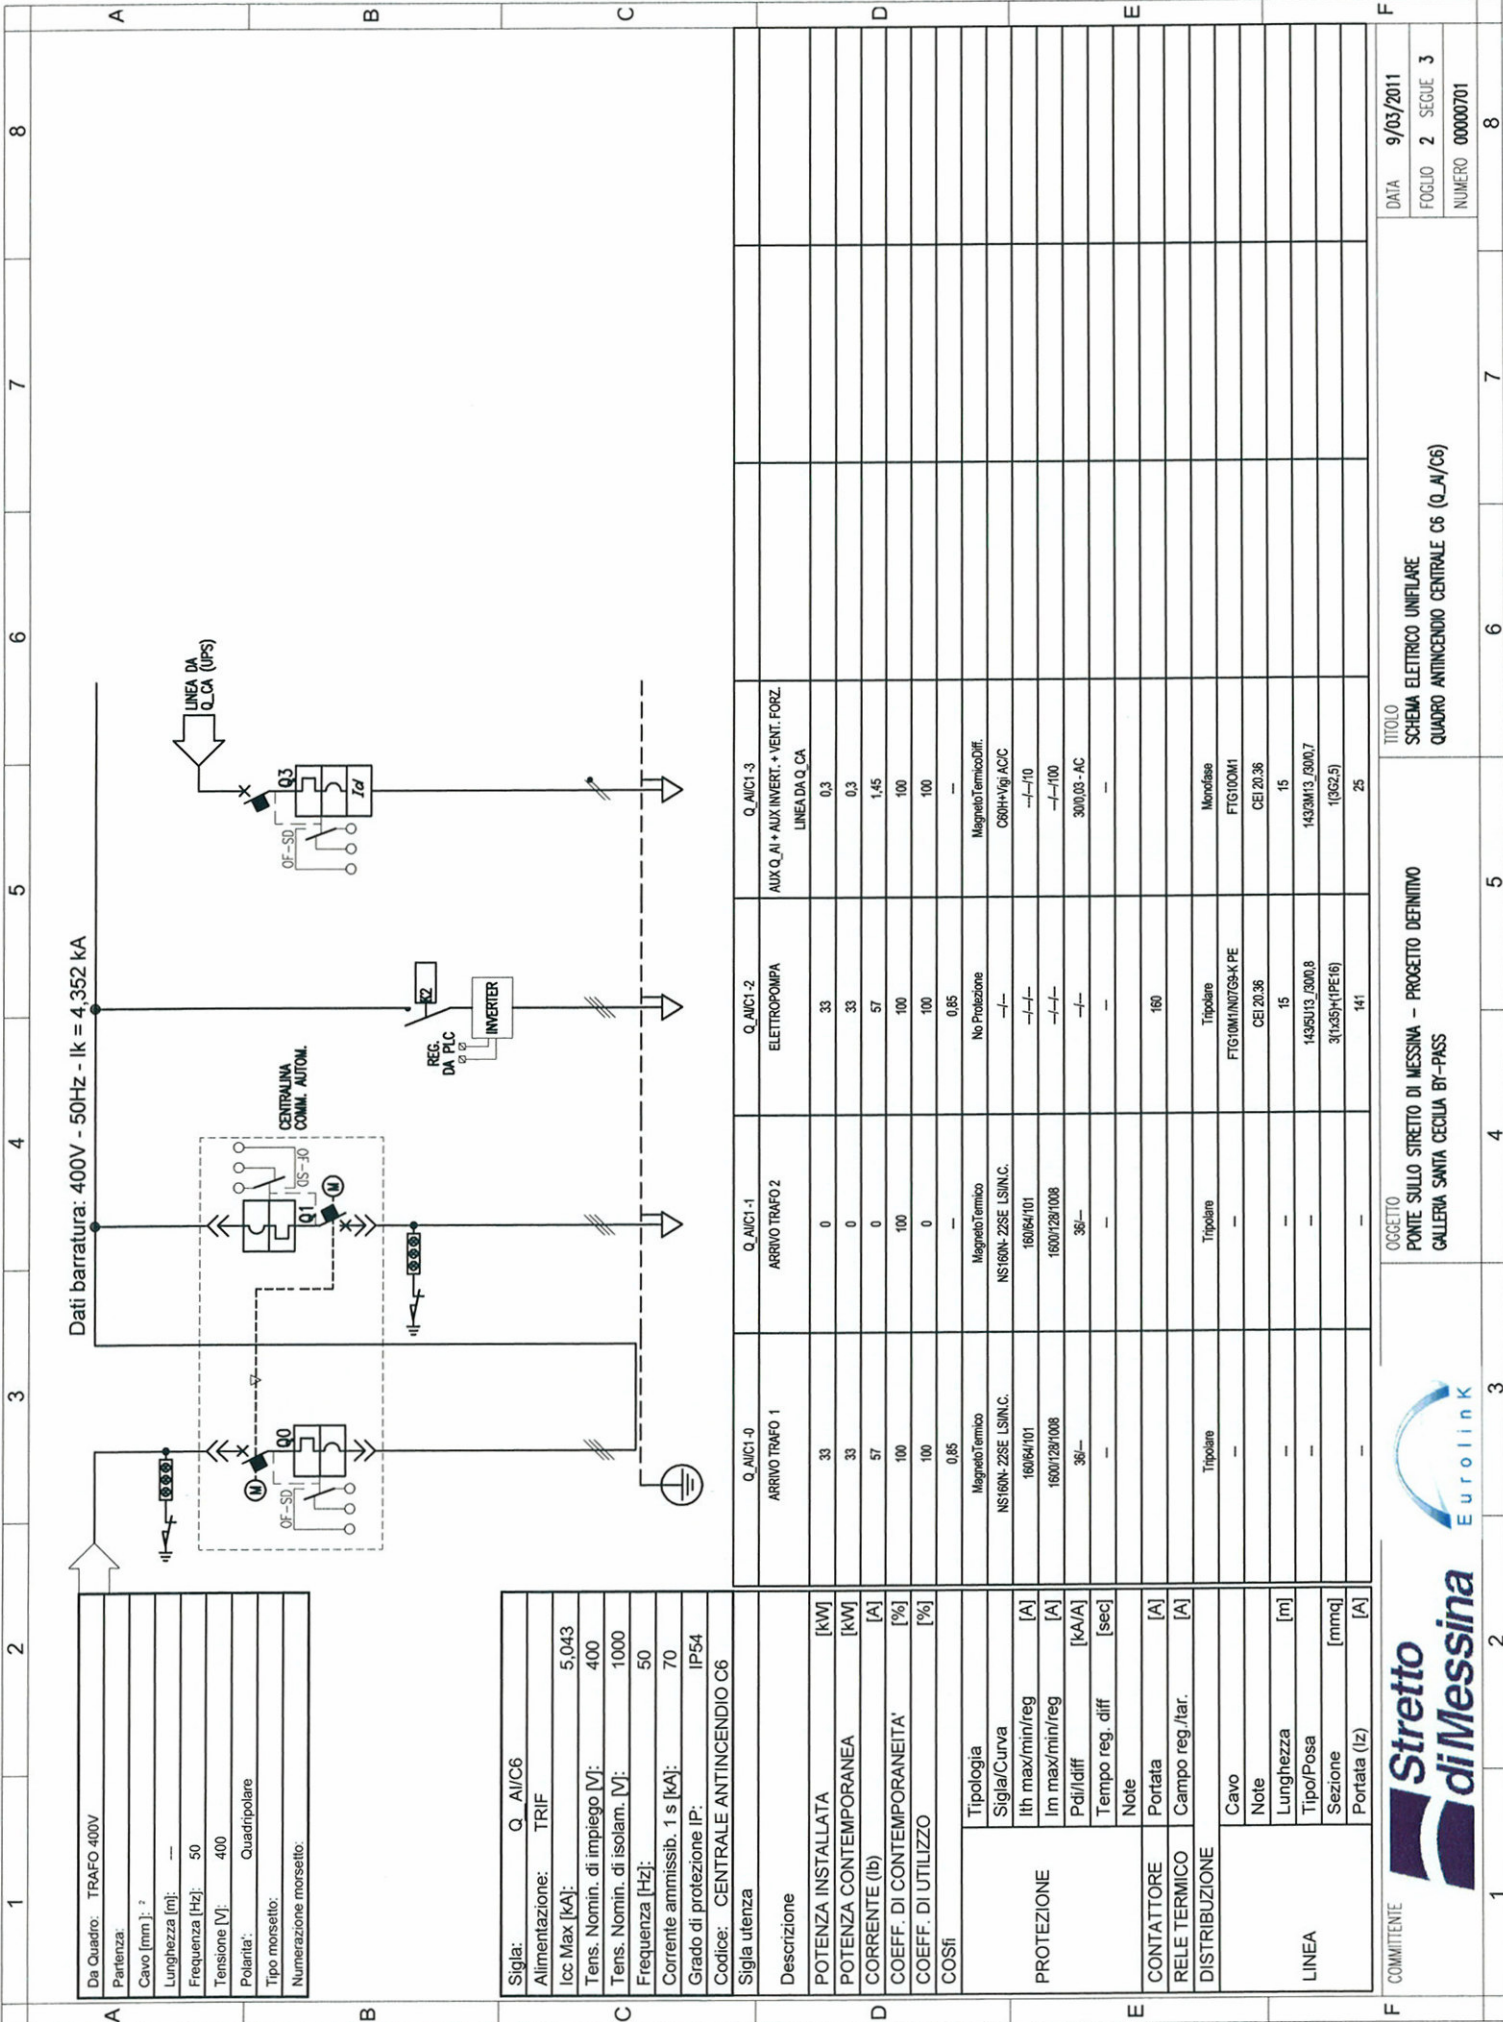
Da Quadro: TRAFO 400V
Partenza:
Cavo [mm] : ²
Lunghezza [m]: ---
Frequenza [Hz]: 50
Tensione [V]: 400
Polarita': Quadripolare
Tipo morsetto:
Numerazione morsetto:

Dati barratura: 400V - 50Hz - Ik = 4,352 kA

OF-SD Q0 M
Q1 OF-SD M
CENTRALINA COMM. AUTOM.
REG. DA PLC
K2
INVERTER
OF-SD Q3 Id
LINEA DA Q_CA (UPS)

Sigla: Q_AI/C6
Alimentazione: TRIF
Icc Max [kA]: 5,043
Tens. Nomin. di impiego [V]: 400
Tens. Nomin. di isolam. [V]: 1000
Frequenza [Hz]: 50
Corrente ammissib. 1 s [kA]: 70
Grado di protezione IP: IP54
Codice: CENTRALE ANTINCENDIO C6

| Sigla utenza | | Q_AI/C1-0 | Q_AI/C1-1 | Q_AI/C1-2 | Q_AI/C1-3 | | |
|---|---|---|---|---|---|---|---|
| Descrizione | | ARRIVO TRAFO 1 | ARRIVO TRAFO 2 | ELETTROPOMPA | AUX Q_AI + AUX INVERT. + VENT. FORZ. LINEA DA Q_CA | | |
| POTENZA INSTALLATA [kW] | | 33 | 0 | 33 | 0,3 | | |
| POTENZA CONTEMPORANEA [kW] | | 33 | 0 | 33 | 0,3 | | |
| CORRENTE (Ib) [A] | | 57 | 0 | 57 | 1,45 | | |
| COEFF. DI CONTEMPORANEITA' [%] | | 100 | 100 | 100 | 100 | | |
| COEFF. DI UTILIZZO [%] | | 100 | 0 | 100 | 100 | | |
| COSfi | | 0,85 | --- | 0,85 | --- | | |
| PROTEZIONE | Tipologia | MagnetoTermico | MagnetoTermico | No Protezione | MagnetoTermicoDiff. | | |
| | Sigla/Curva | NS160N- 22SE LSI/N.C. | NS160N- 22SE LSI/N.C. | -/- | C60H+Vigi AC/C | | |
| | Ith max/min/reg [A] | 160/64/101 | 160/64/101 | -/-/- | -/-/10 | | |
| | Im max/min/reg [A] | 1600/128/1008 | 1600/128/1008 | -/-/- | -/-/100 | | |
| | Pdi/Idiff [kA/A] | 36/--- | 36/--- | -/- | 30/0,03 - AC | | |
| | Tempo reg. diff [sec] | --- | --- | --- | --- | | |
| | Note | | | | | | |
| CONTATTORE | Portata [A] | | | 160 | | | |
| RELE TERMICO | Campo reg./tar. [A] | | | | | | |
| DISTRIBUZIONE | | Tripolare | Tripolare | Tripolare | Monofase | | |
| LINEA | Cavo | --- | --- | FTG10M1/N07G9-K PE | FTG10OM1 | | |
| | Note | | | CEI 20.36 | CEI 20.36 | | |
| | Lunghezza [m] | --- | --- | 15 | 15 | | |
| | Tipo/Posa | --- | --- | 143/5U13_/30/0,8 | 143/3M13_/30/0,7 | | |
| | Sezione [mmq] | | | 3(1x35)+(1PE16) | 1(3G2,5) | | |
| | Portata (Iz) [A] | --- | --- | 141 | 25 | | |

COMMITTENTE
Stretto di Messina
Eurolink

OGGETTO
PONTE SULLO STRETTO DI MESSINA – PROGETTO DEFINITIVO
GALLERIA SANTA CECILIA BY-PASS

TITOLO
SCHEMA ELETTRICO UNIFILARE
QUADRO ANTINCENDIO CENTRALE C6 (Q_AI/C6)

DATA 9/03/2011
FOGLIO 2 SEGUE 3
NUMERO 00000701

1 2 3 4 5 6 7 8
A B C D E F